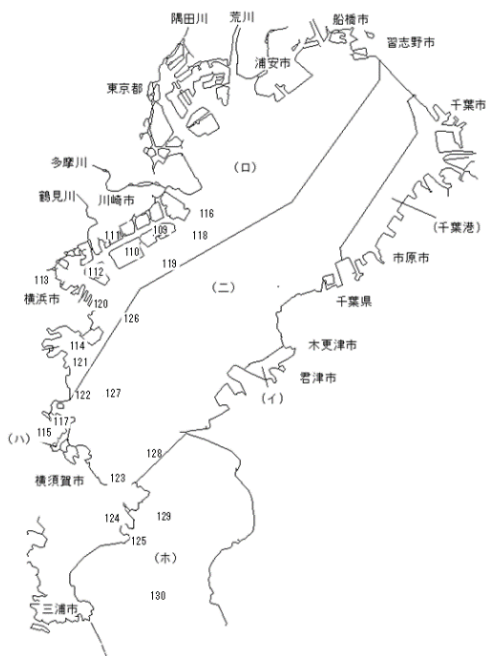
隅田川
荒川
船橋市
習志野市
浦安市
東京都
千葉市
(ロ)
多摩川
鶴見川
川崎市
116
111
109
118
110
(千葉港)
112
119
市原市
113
(ニ)
横浜市
120
千葉県
126
114
木更津市
121
君津市
122
127
(イ)
117
(ハ)
115
128
横須賀市
123
124
129
125
(ホ)
三浦市
130